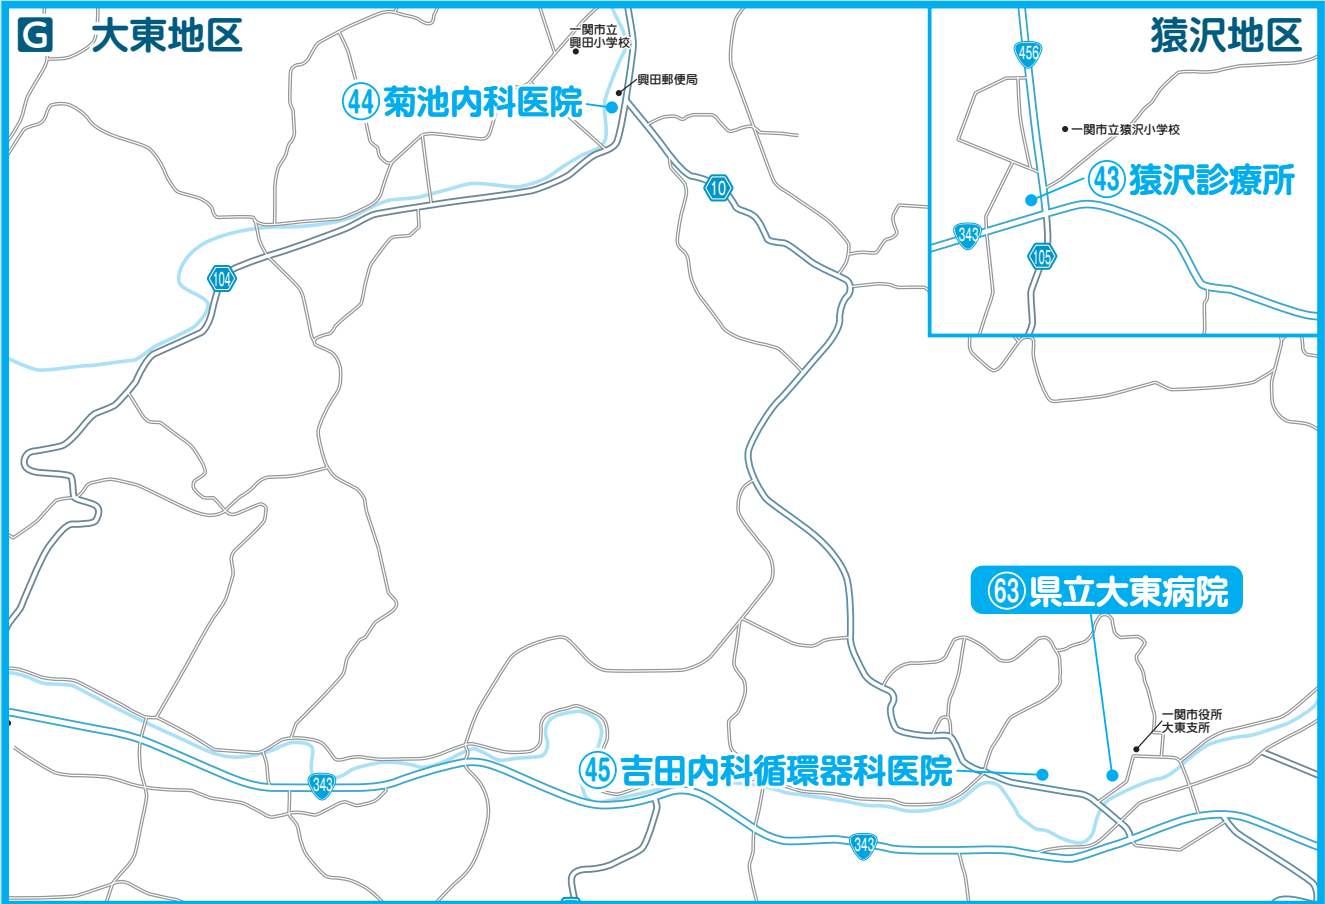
G 大東地区

一関市立
興田小学校

興田郵便局

44 菊池内科医院

10

104

猿沢地区

456

一関市立猿沢小学校

43 猿沢診療所

343

105

63 県立大東病院

一関市役所
大東支所

45 吉田内科循環器科医院

343

343